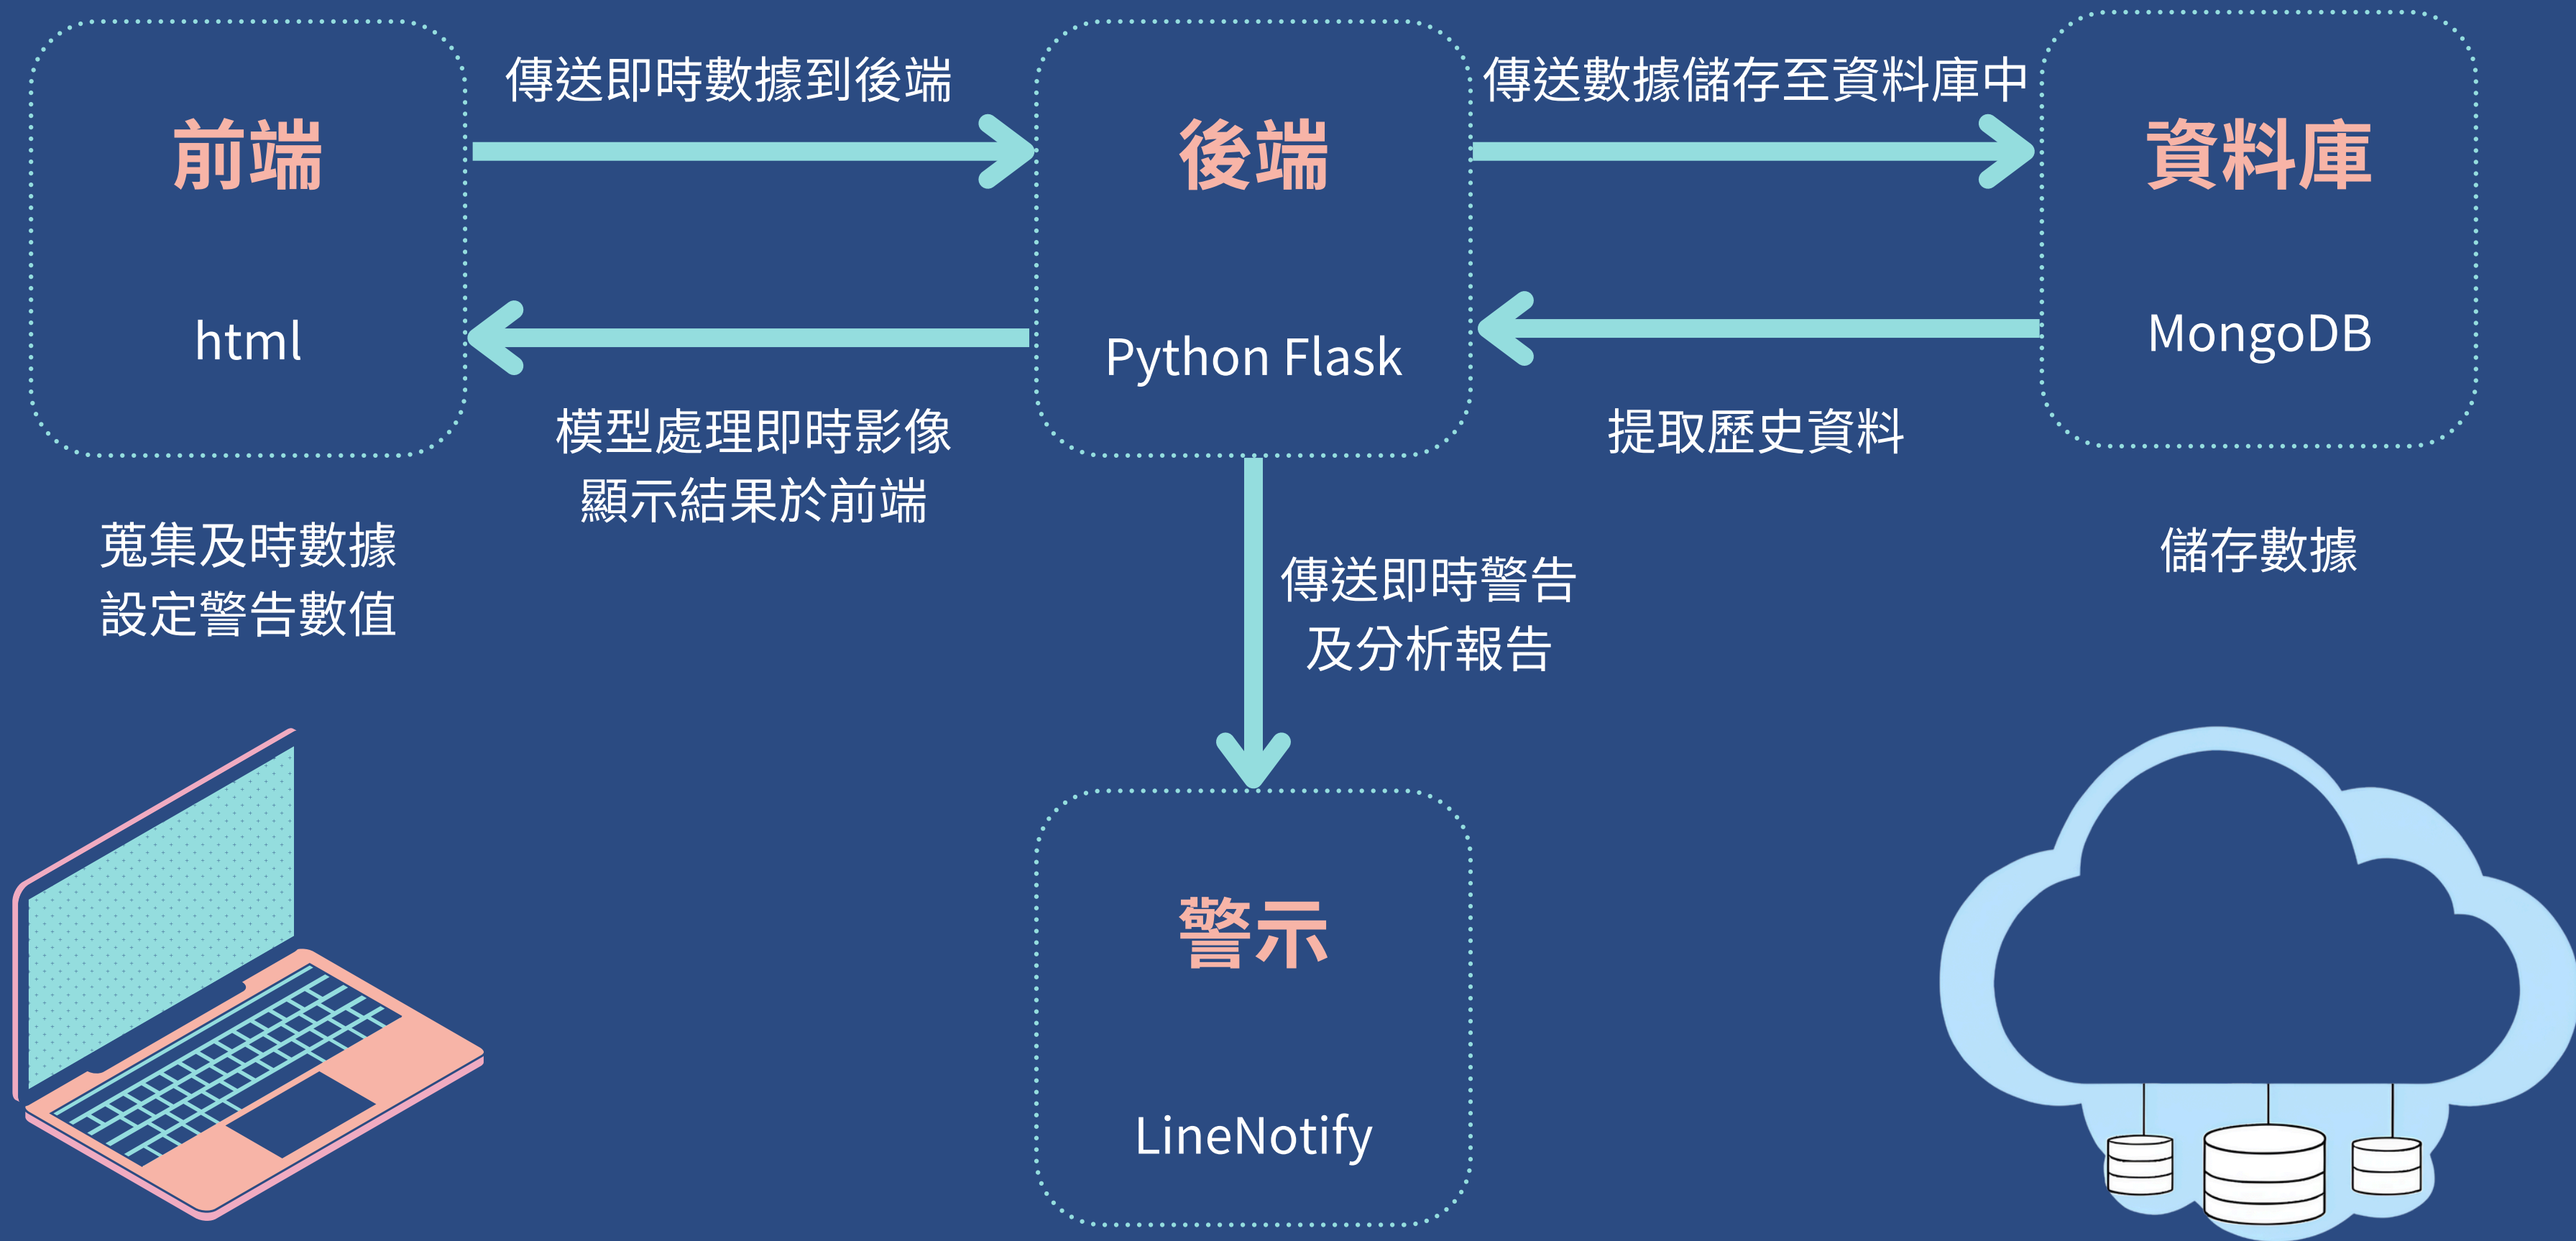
前端

html

傳送即時數據到後端

模型處理即時影像
顯示結果於前端

後端

Python Flask

傳送數據儲存至資料庫中

提取歷史資料

資料庫

MongoDB

蒐集及時數據
設定警告數值

傳送即時警告
及分析報告

儲存數據

警示

LineNotify